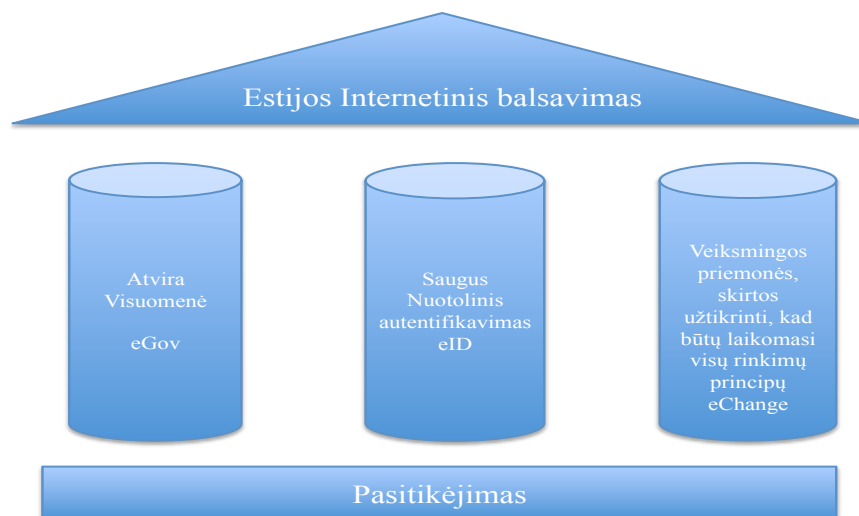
Estijos Internetinis balsavimas

Atvira Visuomenė

eGov

Saugus Nuotolinis autentifikavimas eID

Veiksmingos priemonės, skirtos užtikrinti, kad būtų laikomasi visų rinkimų principų eChange

Pasitikėjimas